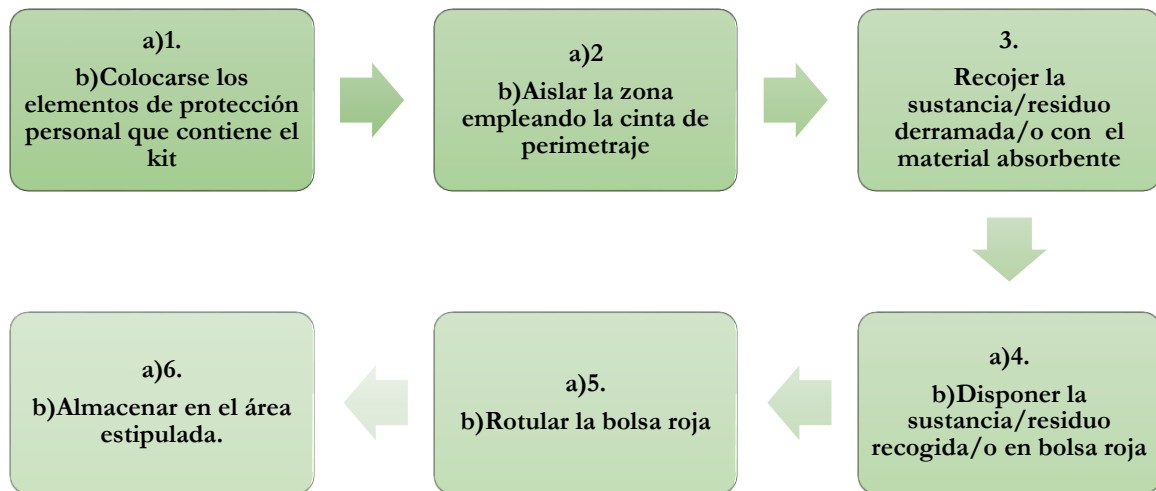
a)1.
b)Colocarse los elementos de protección personal que contiene el kit

a)2
b)Aislar la zona empleando la cinta de perimetraje

3.
Recojer la sustancia/residuo derramada/o con el material absorbente

a)4.
b)Disponer la sustancia/residuo recogida/o en bolsa roja

a)5.
b)Rotular la bolsa roja

a)6.
b)Almacenar en el área estipulada.